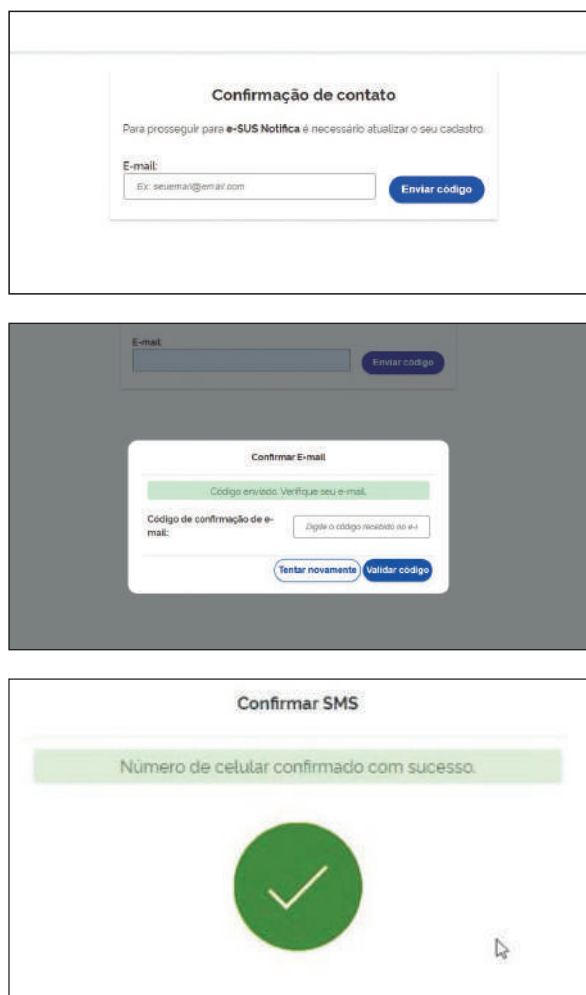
Confirmação de contato

Para prosseguir para **e-SUS Notifica** é necessário atualizar o seu cadastro.

E-mail:

Ex: seuemail@email.com

Enviar código

E-mail:

Enviar código

Confirmar E-mail

Código enviado. Verifique seu e-mail.

Código de confirmação de e-mail:

Digite o código recebido no e-i

Tentar novamente

Validar código

Confirmar SMS

Número de celular confirmado com sucesso.